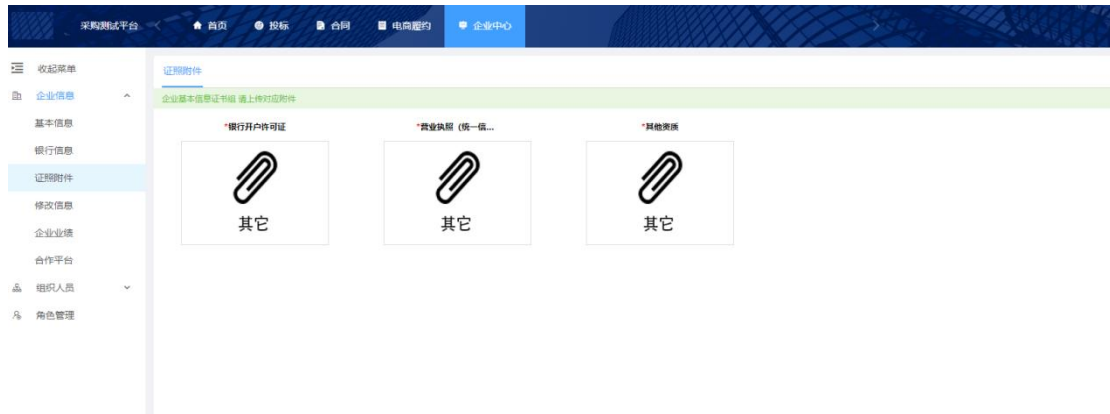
采购测试平台

首页
投标
合同
电商履约
企业中心

收起菜单
企业信息
基本信息
银行信息
证照附件
修改信息
企业业绩
合作平台
组织人员
角色管理

证照附件

企业基本信息证书组 请上传对应附件

*银行开户许可证
其它

*营业执照（统一信...
其它

*其他资质
其它